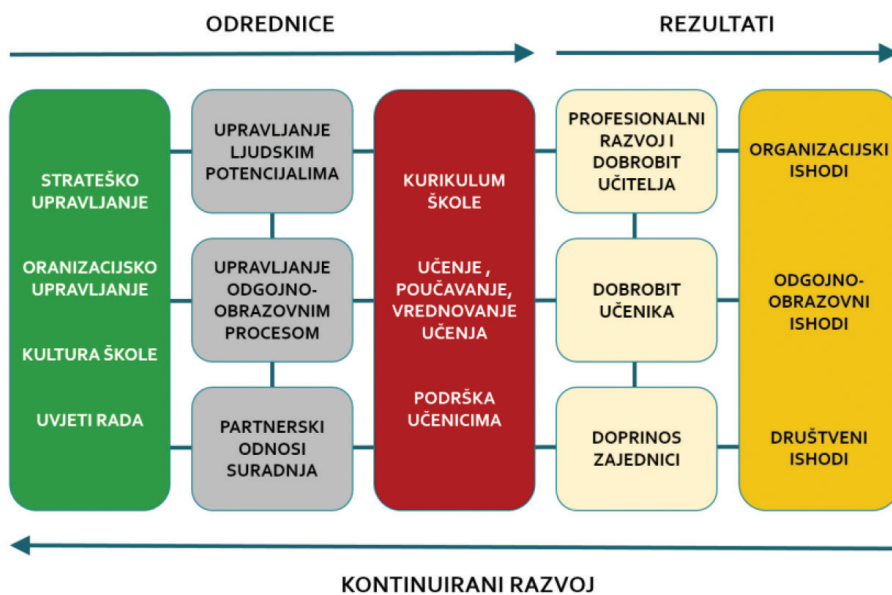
ODREDNICE

REZULTATI

STRATEŠKO UPRAVLJANJE

ORGANIZACIJSKO UPRAVLJANJE

KULTURA ŠKOLE

UVJETI RADA

UPRAVLJANJE LJUDSKIM POTENCIJALIMA

UPRAVLJANJE ODGOJNO-OBRAZOVNIM PROCESOM

PARTNERSKI ODNOSI SURADNJA

KURIKULUM ŠKOLE

UČENJE , POUČAVANJE, VREDNOVANJE UČENJA

PODRŠKA UČENICIMA

PROFESIONALNI RAZVOJ I DOBROBIT UČITELJA

DOBROBIT UČENIKA

DOPRINOS ZAJEDNICI

ORGANIZACIJSKI ISHODI

ODGOJNO-OBRAZOVNI ISHODI

DRUŠTVENI ISHODI

KONTINUIRANI RAZVOJ